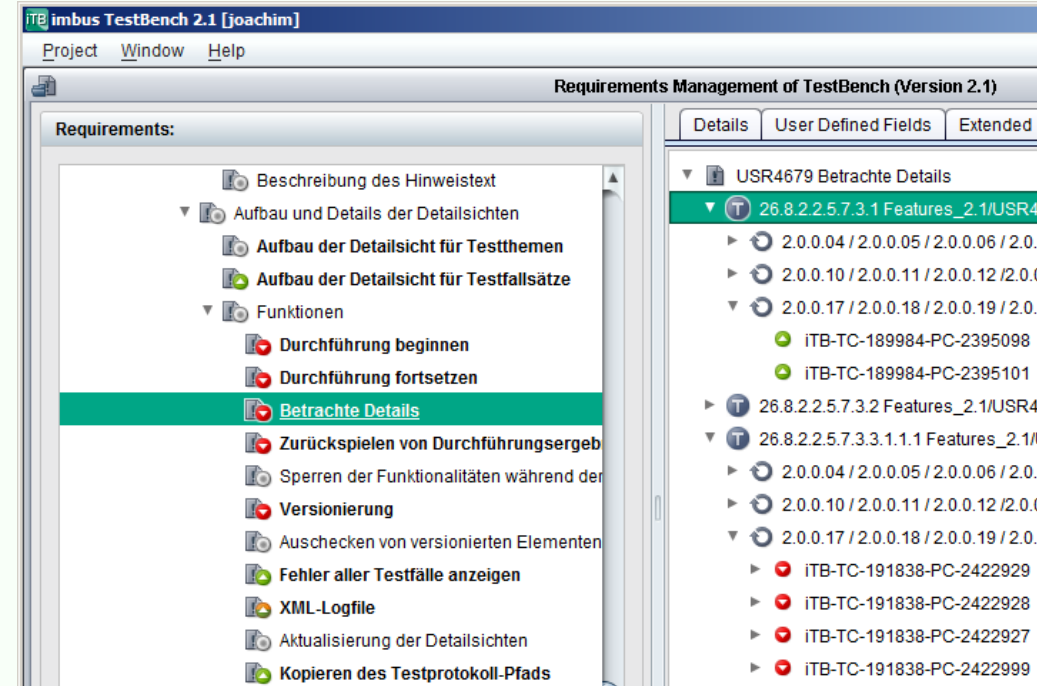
iTB imbus TestBench 2.1 [joachim]

Project Window Help

Requirements Management of TestBench (Version 2.1)

Requirements:

Beschreibung des Hinweistext
Aufbau und Details der Detailsichten
Aufbau der Detailsicht für Testthemen
Aufbau der Detailsicht für Testfallsätze
Funktionen
Durchführung beginnen
Durchführung fortsetzen
Betrachte Details
Zurückspielen von Durchführungsergeb
Sperren der Funktionalitäten während der
Versionierung
Auschecken von versionierten Elementen
Fehler aller Testfälle anzeigen
XML-Logfile
Aktualisierung der Detailsichten
Kopieren des Testprotokoll-Pfads

Details | User Defined Fields | Extended

USR4679 Betrachte Details
26.8.2.2.5.7.3.1 Features_2.1/USR4
2.0.0.04 / 2.0.0.05 / 2.0.0.06 / 2.0.
2.0.0.10 / 2.0.0.11 / 2.0.0.12 /2.0.0
2.0.0.17 / 2.0.0.18 / 2.0.0.19 / 2.0.
iTB-TC-189984-PC-2395098
iTB-TC-189984-PC-2395101
26.8.2.2.5.7.3.2 Features_2.1/USR4
26.8.2.2.5.7.3.3.1.1.1 Features_2.1/
2.0.0.04 / 2.0.0.05 / 2.0.0.06 / 2.0.
2.0.0.10 / 2.0.0.11 / 2.0.0.12 /2.0.0
2.0.0.17 / 2.0.0.18 / 2.0.0.19 / 2.0.
iTB-TC-191838-PC-2422929
iTB-TC-191838-PC-2422928
iTB-TC-191838-PC-2422927
iTB-TC-191838-PC-2422999